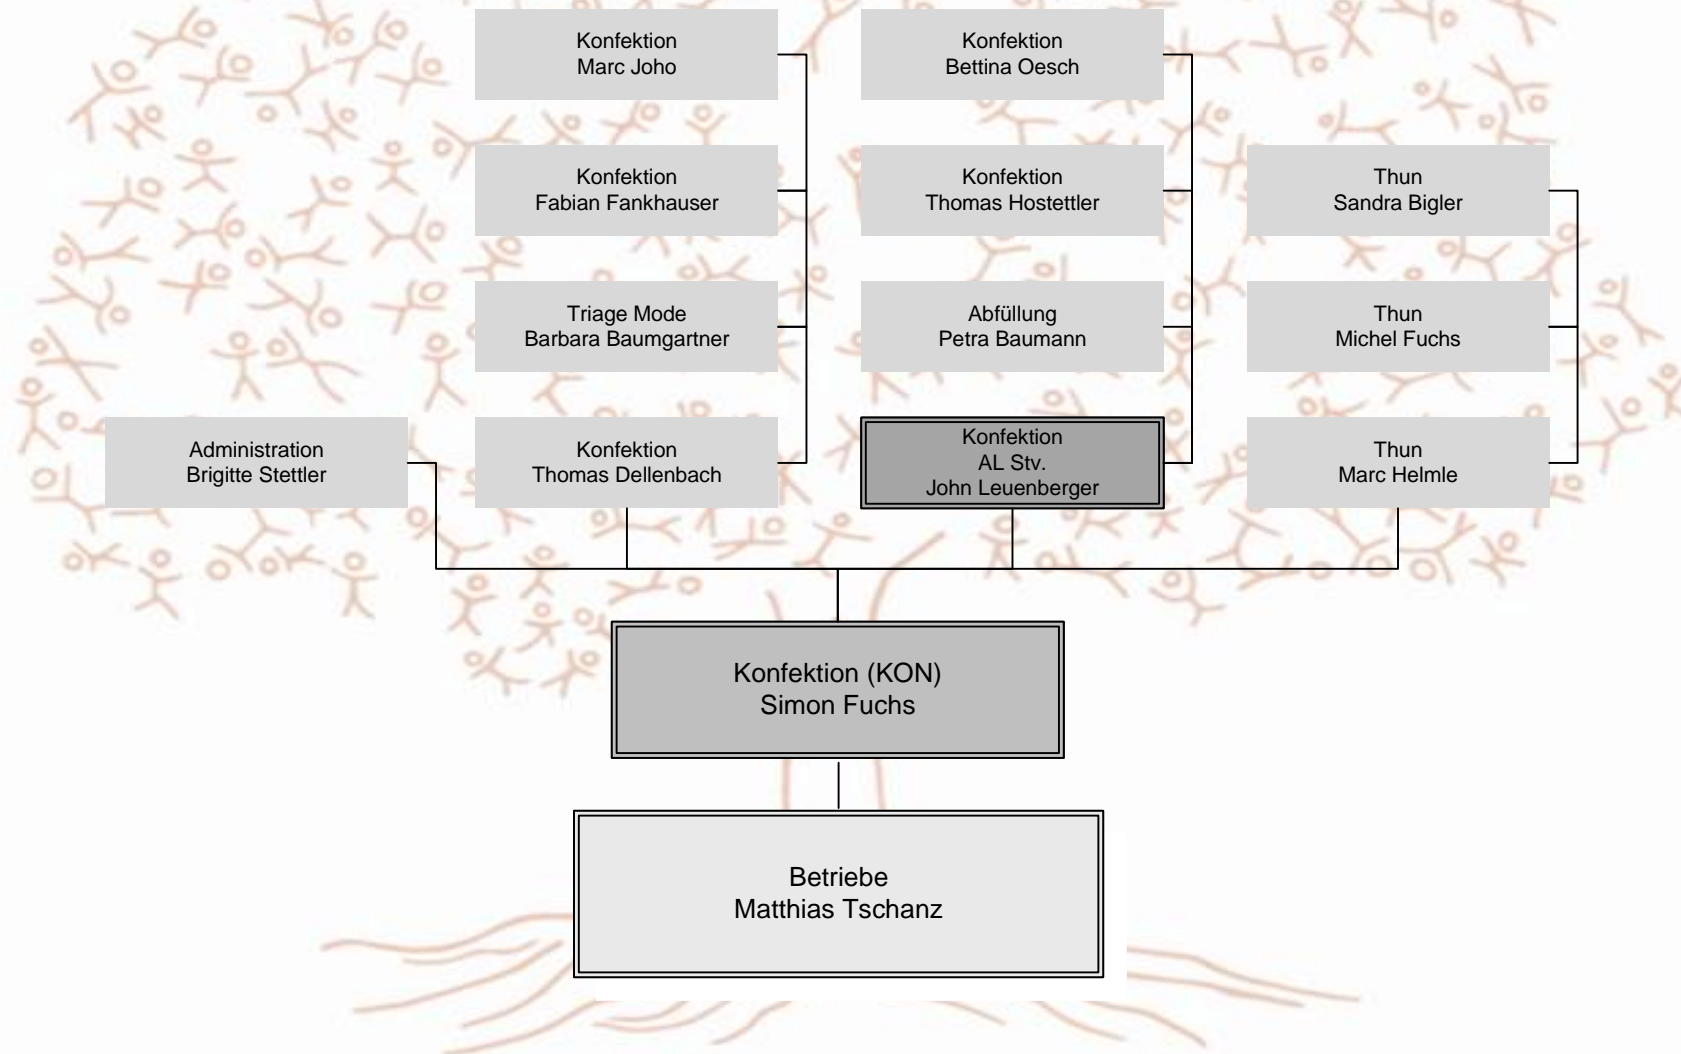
Konfektion
Marc Joho

Konfektion
Bettina Oesch

Konfektion
Fabian Fankhauser

Konfektion
Thomas Hostettler

Thun
Sandra Bigler

Triage Mode
Barbara Baumgartner

Abfüllung
Petra Baumann

Thun
Michel Fuchs

Administration
Brigitte Stettler

Konfektion
Thomas Dellenbach

Konfektion
AL Stv.
John Leuenberger

Thun
Marc Helmle

Konfektion (KON)
Simon Fuchs

Betriebe
Matthias Tschanz